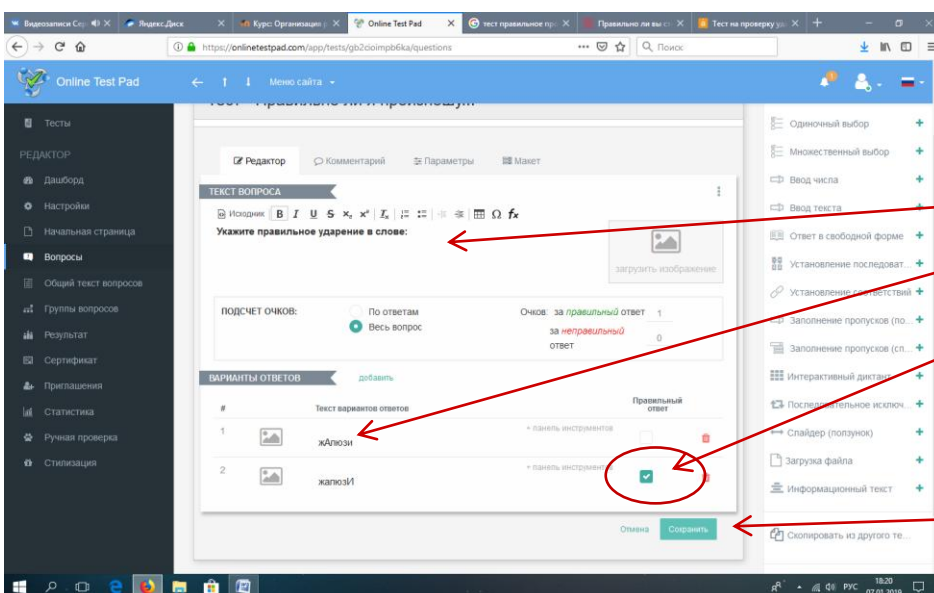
Видеозаписи Сер | Яндекс.Диск | Курс: Организация | Online Test Pad | тест правильное пр | Правильно ли вы ст | Тест на проверку ур

https://onlinetestpad.com/app/tests/gb2cioimpb6ka/questions

Поиск

Online Test Pad

Меню сайта

Тесты

РЕДАКТОР

Дашборд

Настройки

Начальная страница

Вопросы

Общий текст вопросов

Группы вопросов

Результат

Сертификат

Приглашения

Статистика

Ручная проверка

Стилизация

Редактор | Комментарий | Параметры | Макет

ТЕКСТ ВОПРОСА

Исходник B I U S $x_2$ $x^2$ $I_x$ Ω $f_x$

Укажите правильное ударение в слове:

загрузить изображение

ПОДСЧЕТ ОЧКОВ: По ответам | Весь вопрос

Очков: за правильный ответ 1

за неправильный ответ 0

ВАРИАНТЫ ОТВЕТОВ добавить

| # | | Текст вариантов ответов | | Правильный ответ |
|---|---|---|---|---|
| 1 | | жАлюзи | + панель инструментов | |
| 2 | | жалюзИ | + панель инструментов | ✓ |

Отмена Сохранить

Одиночный выбор

Множественный выбор

Ввод числа

Ввод текста

Ответ в свободной форме

Установление последоват...

Установление соответствий

Заполнение пропусков (по...

Заполнение пропусков (сп...

Интерактивный диктант

Последовательное исключ...

Слайдер (ползунок)

Загрузка файла

Информационный текст

Скопировать из другого те...

РУС 18:20 07.03.2019